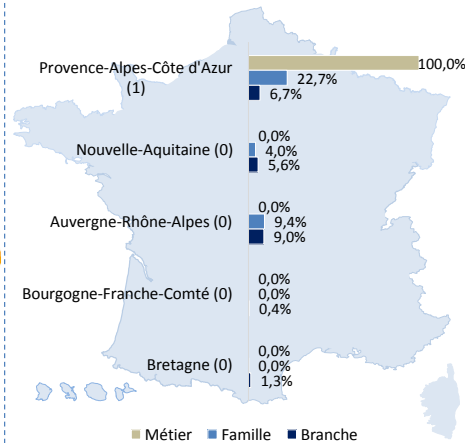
Provence-Alpes-Côte d'Azur (1)
100,0%
22,7%
6,7%

Nouvelle-Aquitaine (0)
0,0%
4,0%
5,6%

Auvergne-Rhône-Alpes (0)
0,0%
9,4%
9,0%

Bourgogne-Franche-Comté (0)
0,0%
0,0%
0,4%

Bretagne (0)
0,0%
0,0%
1,3%

Métier Famille Branche